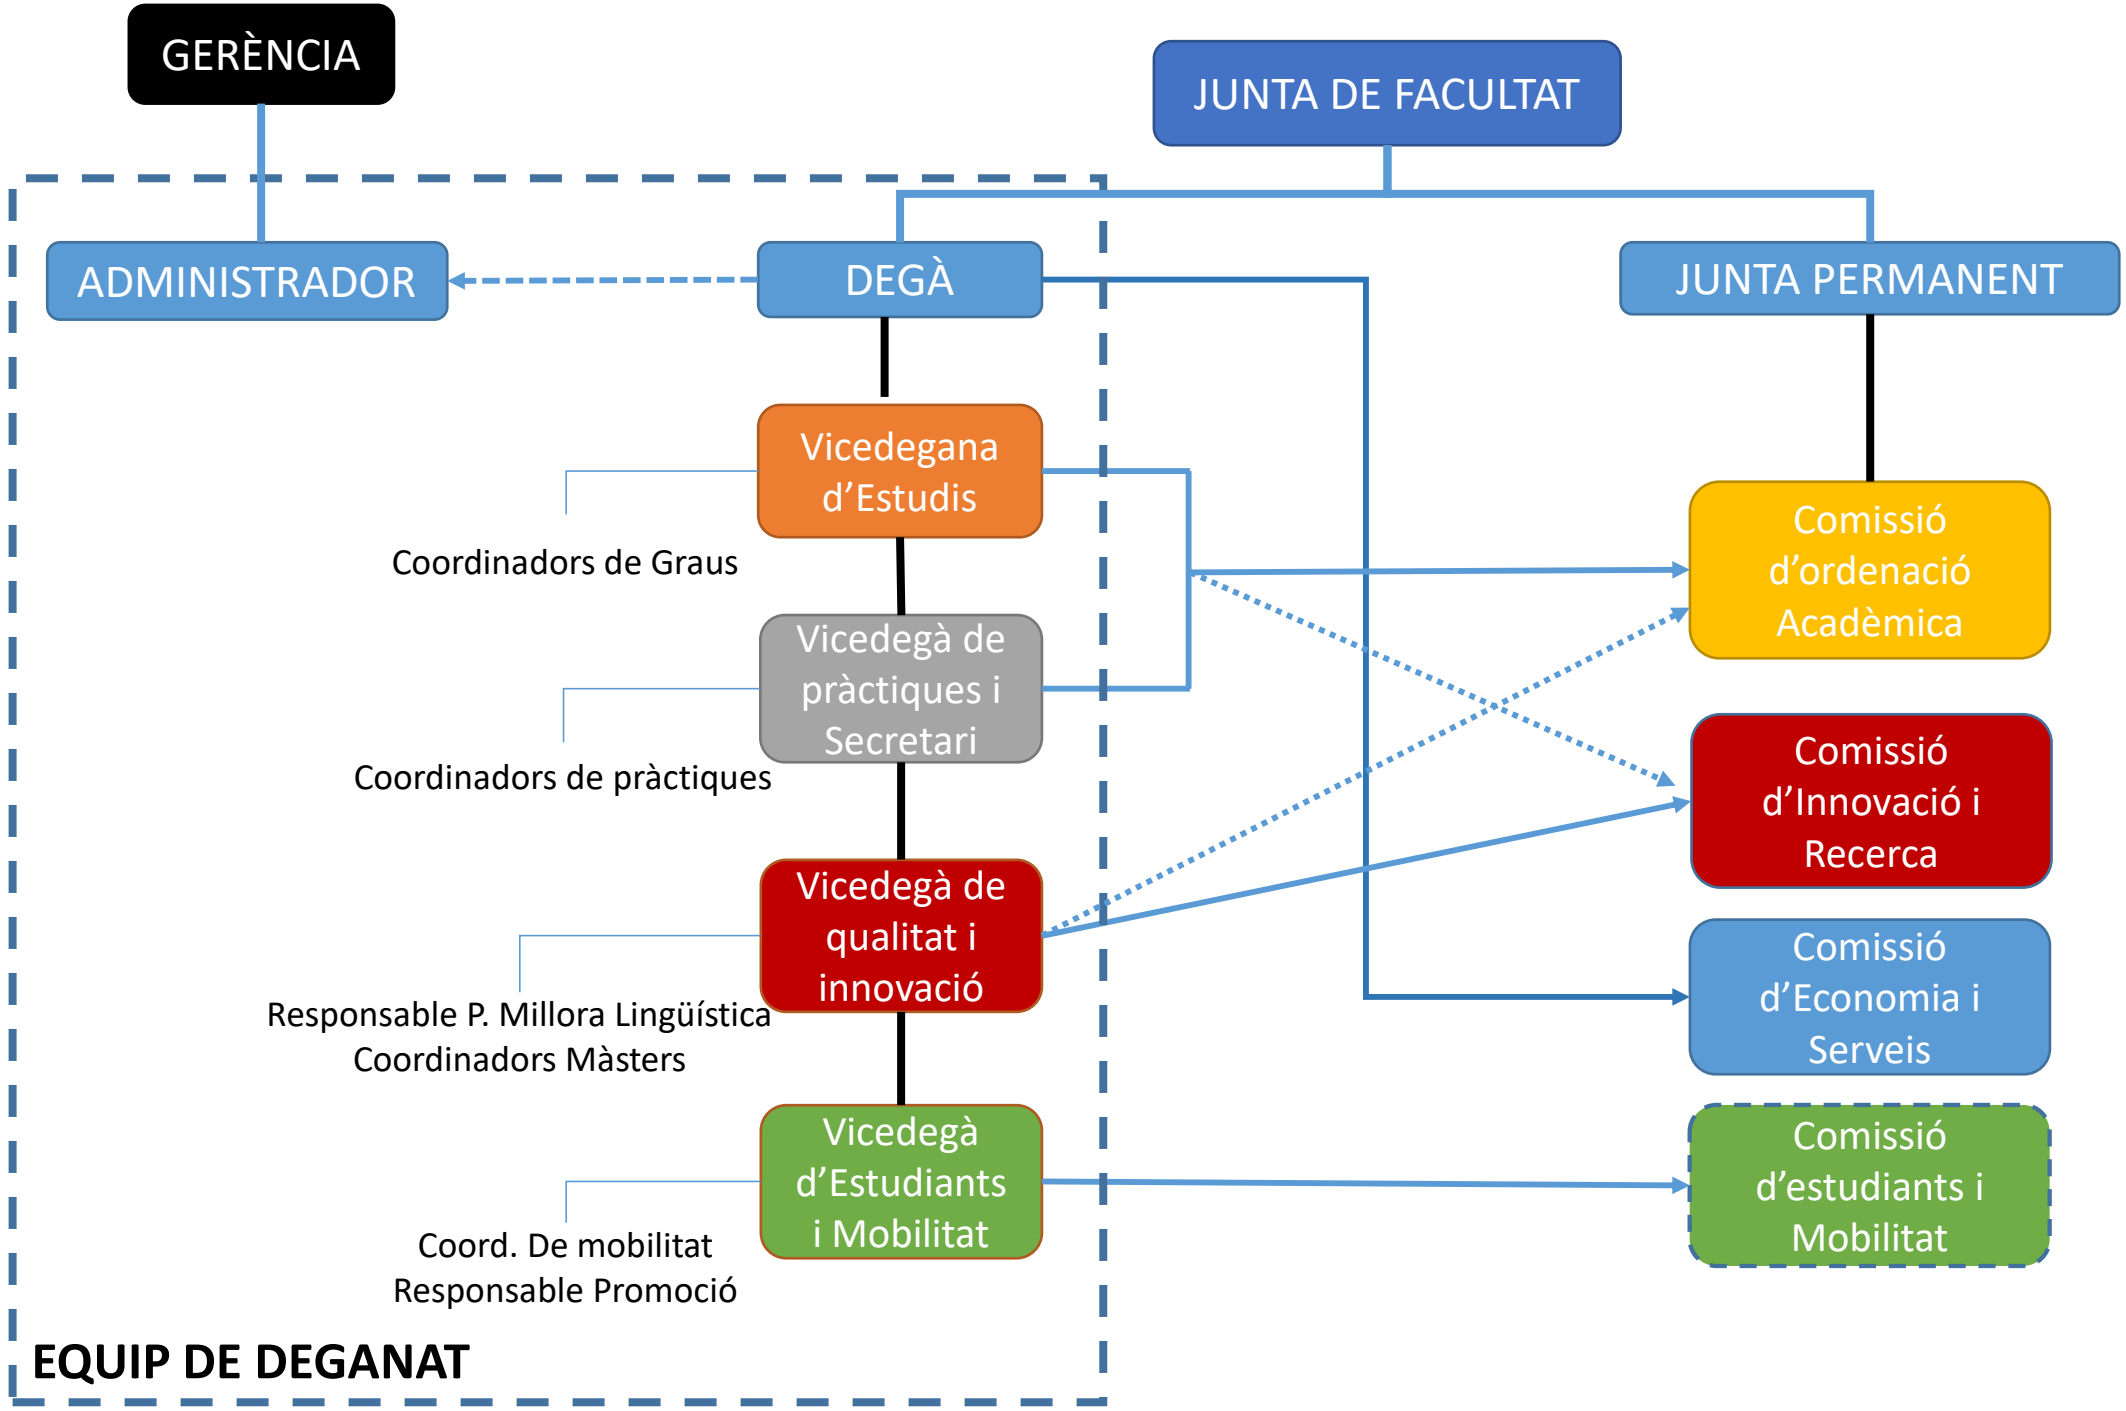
GERÈNCIA

JUNTA DE FACULTAT

ADMINISTRADOR

DEGÀ

JUNTA PERMANENT

Vicedegana d'Estudis

Coordinadors de Graus

Vicedegà de pràctiques i Secretari

Coordinadors de pràctiques

Vicedegà de qualitat i innovació

Responsable P. Millora Lingüística
Coordinadors Màsters

Vicedegà d'Estudiants i Mobilitat

Coord. De mobilitat
Responsable Promoció

EQUIP DE DEGANAT

Comissió d'ordenació Acadèmica

Comissió d'Innovació i Recerca

Comissió d'Economia i Serveis

Comissió d'estudiants i Mobilitat